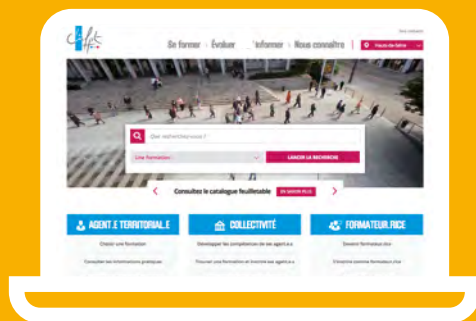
Se former | Évoluer | S'informer | Nous connaître

Hauts-de-Seine

Que recherchez-vous ?

Une formation

LANCER LA RECHERCHE

Consultez le catalogue feuilletable

EN SAVOIR PLUS

AGENT.E TERRITORIAL.E

Choisir une formation

Consulter les informations pratiques

COLLECTIVITÉ

Développer les compétences de ses agent.e.s

Trouver une formation et inscrire ses agent.e.s

FORMATEUR.RICE

Devenir formateur.rice

S'inscrire comme formateur.rice